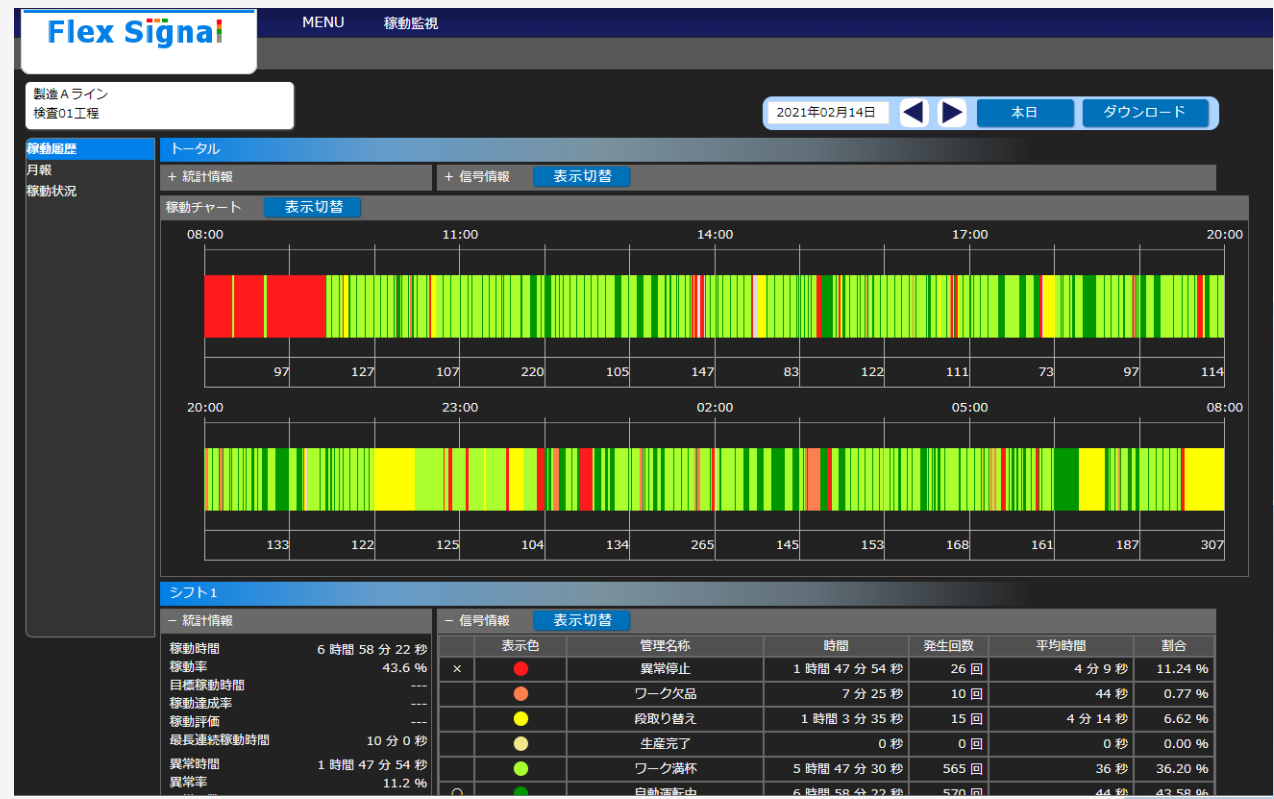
Flex Signal

MENU 稼動監視

製造Aライン
検査01工程

2021年02月14日 本日 ダウンロード

稼動履歴
月報
稼動状況

トータル

+ 統計情報
+ 信号情報 表示切替

稼動チャート 表示切替

08:00 11:00 14:00 17:00 20:00

97 127 107 220 105 147 83 122 111 73 97 114

20:00 23:00 02:00 05:00 08:00

133 122 125 104 134 265 145 153 168 161 187 307

シフト1

− 統計情報

稼動時間 6 時間 58 分 22 秒
稼動率 43.6 %
目標稼動時間 ---
稼動達成率 ---
稼動評価 ---
最長連続稼動時間 10 分 0 秒
異常時間 1 時間 47 分 54 秒
異常率 11.2 %

− 信号情報 表示切替

| | 表示色 | 管理名称 | 時間 | 発生回数 | 平均時間 | 割合 |
|---|---|---|---|---|---|---|
| × | | 異常停止 | 1 時間 47 分 54 秒 | 26 回 | 4 分 9 秒 | 11.24 % |
| | | ワーク欠品 | 7 分 25 秒 | 10 回 | 44 秒 | 0.77 % |
| | | 段取り替え | 1 時間 3 分 35 秒 | 15 回 | 4 分 14 秒 | 6.62 % |
| | | 生産完了 | 0 秒 | 0 回 | 0 秒 | 0.00 % |
| | | ワーク満杯 | 5 時間 47 分 30 秒 | 565 回 | 36 秒 | 36.20 % |
| ○ | | 自動運転中 | 6 時間 58 分 22 秒 | 570 回 | 44 秒 | 43.58 % |